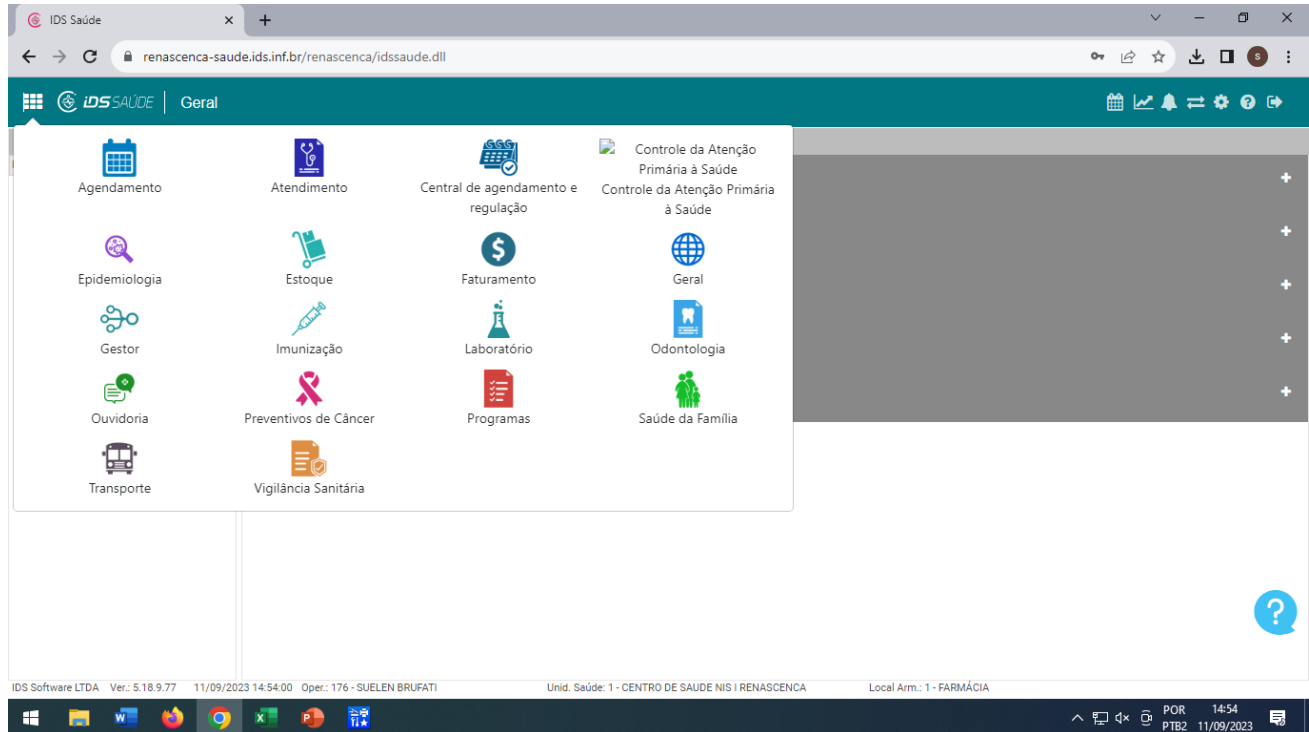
IDS Saúde

renascenca-saude.ids.inf.br/renascenca/idssaude.dll

S

IDS SAÚDE | Geral

Agendamento
Atendimento
Central de agendamento e regulação
Controle da Atenção Primária à Saúde
Controle da Atenção Primária à Saúde

Epidemiologia
Estoque
Faturamento
Geral

Gestor
Imunização
Laboratório
Odontologia

Ouvidoria
Preventivos de Câncer
Programas
Saúde da Família

Transporte
Vigilância Sanitária

?

IDS Software LTDA Ver.: 5.18.9.77 11/09/2023 14:54:00 Oper.: 176 - SUELEN BRUFATI Unid. Saúde: 1 - CENTRO DE SAUDE NIS I RENASCENCA Local Arm.: 1 - FARMÁCIA

POR PTB2 14:54 11/09/2023